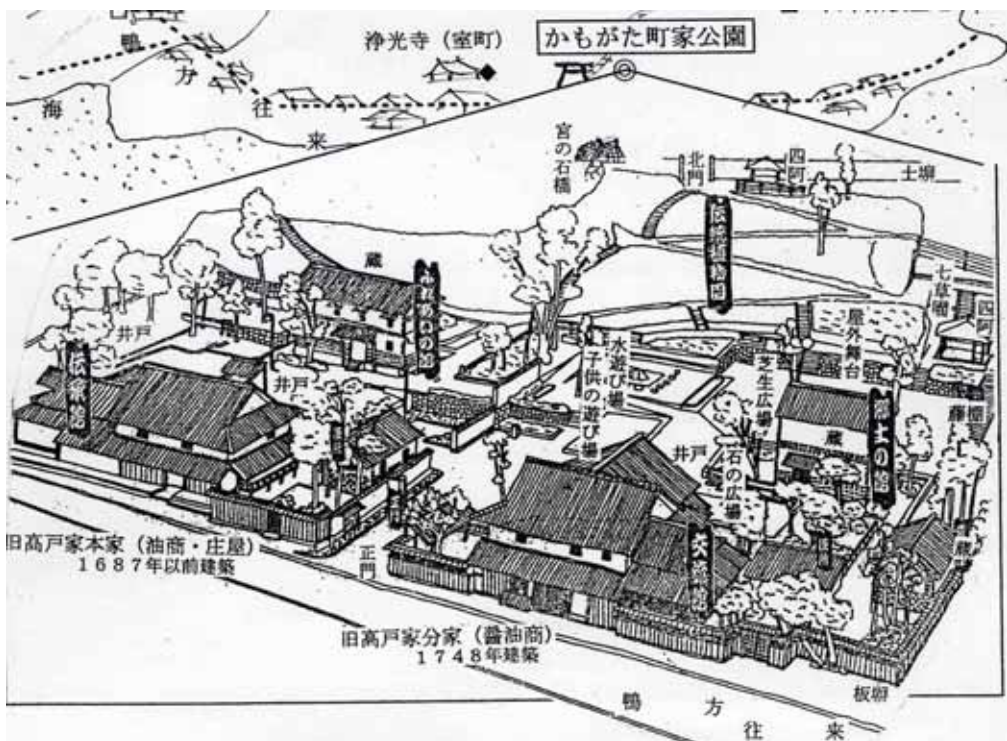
浄光寺（室町）

かもがた町家公園

鴨

方

往

来

海

宮の石橋

北門

四阿

土塀

蔵

井戸

井戸

水遊び場

子供の遊び場

屋外舞台

七草園

四阿

芝生広場

井戸

石の広場

蔵

藤棚

旧高戸家本家（油商・庄屋）
1687年以前建築

正門

旧高戸家分家（醤油商）
1748年建築

鴨

方

往

来

板塀